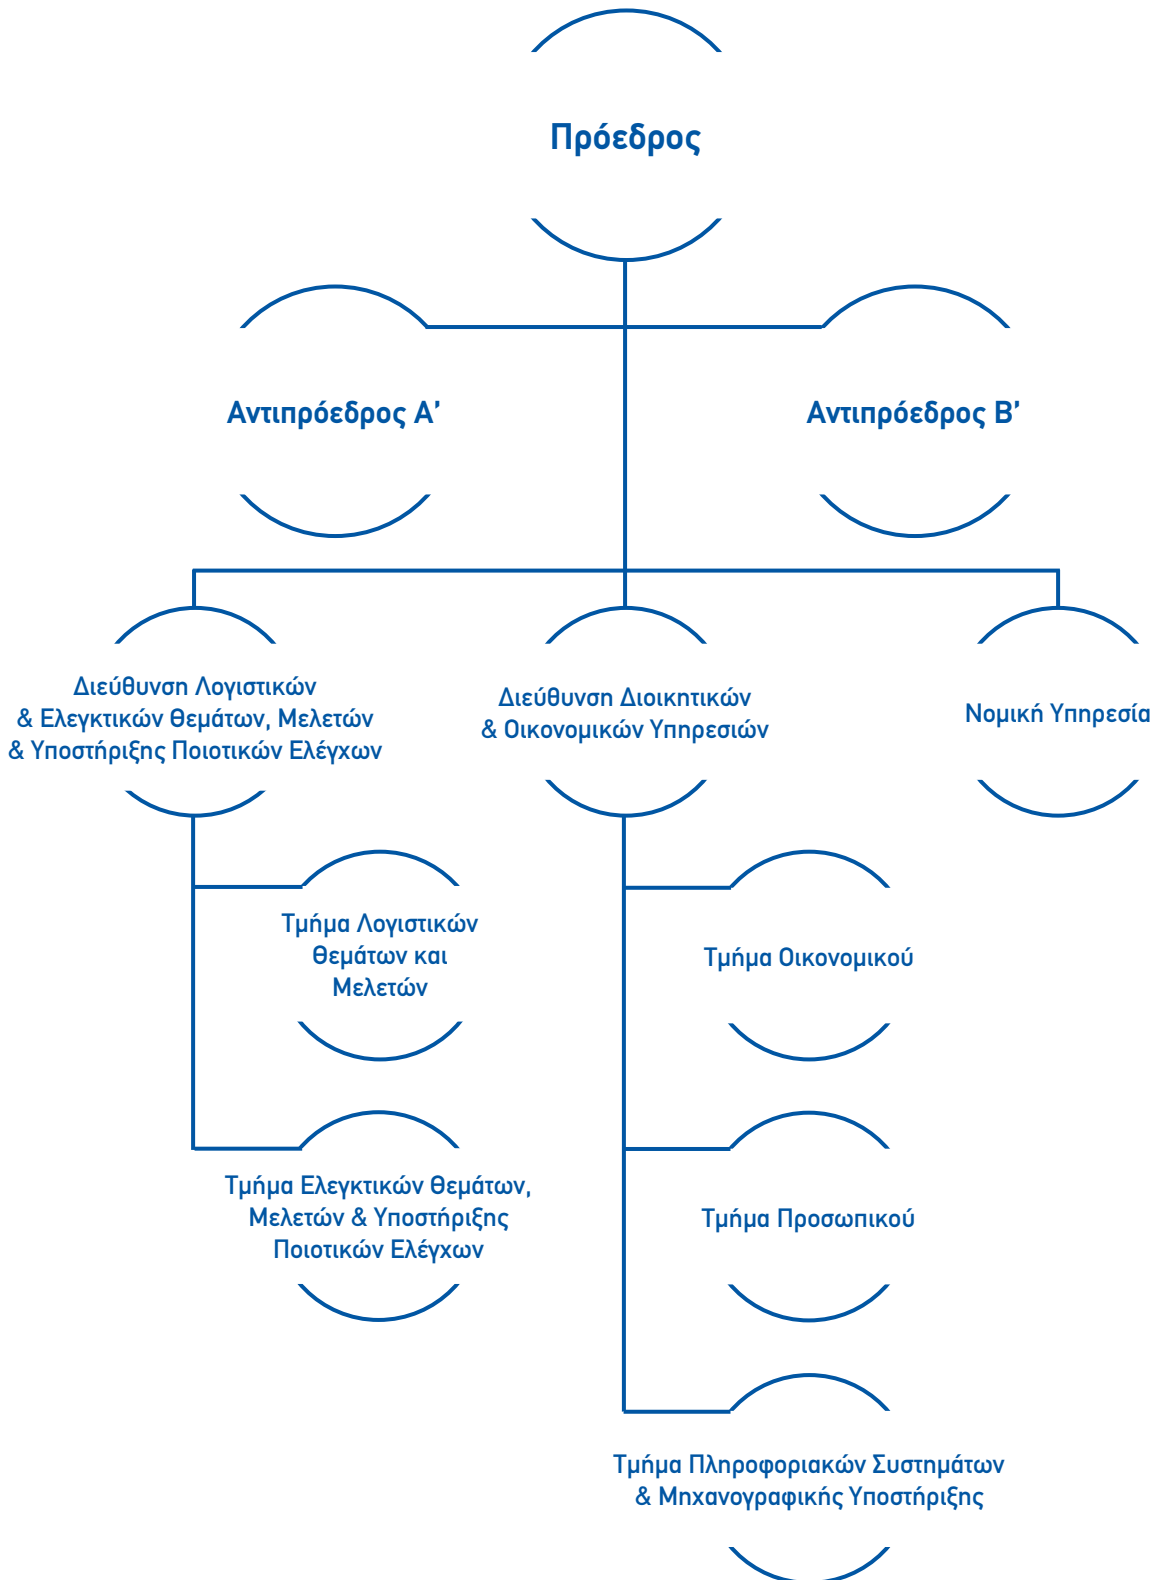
Πρόεδρος

Αντιπρόεδρος Α’

Αντιπρόεδρος Β’

Διεύθυνση Λογιστικών & Ελεγκτικών Θεμάτων, Μελετών & Υποστήριξης Ποιοτικών Ελέγχων

Διεύθυνση Διοικητικών & Οικονομικών Υπηρεσιών

Νομική Υπηρεσία

Τμήμα Λογιστικών Θεμάτων και Μελετών

Τμήμα Οικονομικού

Τμήμα Ελεγκτικών Θεμάτων, Μελετών & Υποστήριξης Ποιοτικών Ελέγχων

Τμήμα Προσωπικού

Τμήμα Πληροφοριακών Συστημάτων & Μηχανογραφικής Υποστήριξης